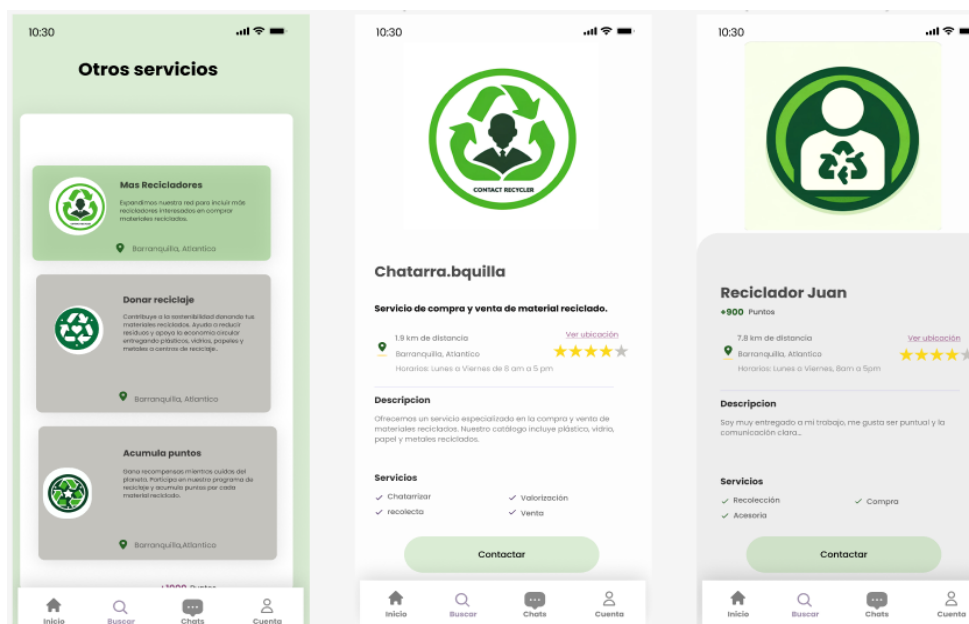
10:30

Otros servicios

Mas Recicladores

Expandimos nuestra red para incluir más recicladores interesados en comprar materiales reciclados.

Barranquilla, Atlantico

Donar reciclaje

Contribuye a la sostenibilidad donando tus materiales reciclados. Ayuda a reducir residuos y apoya la economía circular entregando plásticos, vidrios, papeles y metales a centros de reciclaje.

Barranquilla, Atlantico

Acumula puntos

Gana recompensas mientras cuidas del planeta. Participa en nuestro programa de reciclaje y acumula puntos por cada material reciclado.

Barranquilla,Atlantico

+1000 Puntos

Inicio Buscar Chats Cuenta

10:30

CONTACT RECYCLER

Chatarra.bquilla

Servicio de compra y venta de material reciclado.

1.9 km de distancia
Barranquilla, Atlantico
Horarios: Lunes a Viernes de 8 am a 5 pm

Ver ubicación

Descripcion

Ofrecemos un servicio especializado en la compra y venta de materiales reciclados. Nuestro catálogo incluye plástico, vidrio, papel y metales reciclados.

Servicios

Chatarrizar
Valorización
recolecta
Venta

Contactar

Inicio Buscar Chats Cuenta

10:30

Reciclador Juan

+900 Puntos

7.8 km de distancia
Barranquilla, Atlantico
Horarios: Lunes a Viernes, 8am a 5pm

Ver ubicación

Descripcion

Soy muy entregado a mi trabajo, me gusta ser puntual y la comunicación clara...

Servicios

Recolección
Compra
Acesoria

Contactar

Inicio Buscar Chats Cuenta